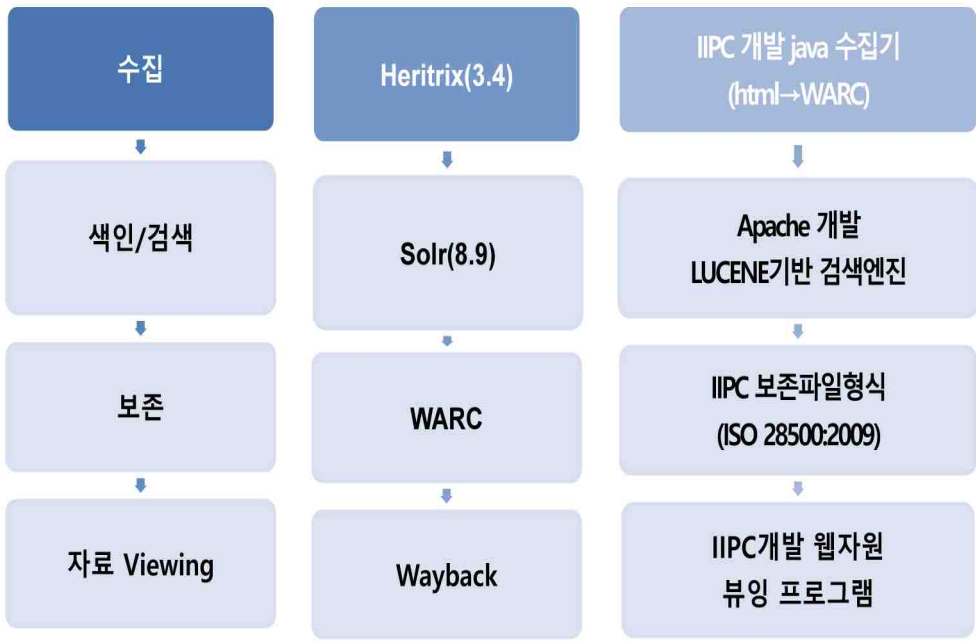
수집

색인/검색

보존

자료 Viewing

Heritrix(3.4)

Solr(8.9)

WARC

Wayback

IIPC 개발 java 수집기 (html→WARC)

Apache 개발 LUCENE기반 검색엔진

IIPC 보존파일형식 (ISO 28500:2009)

IIPC개발 웹자원 뷰잉 프로그램